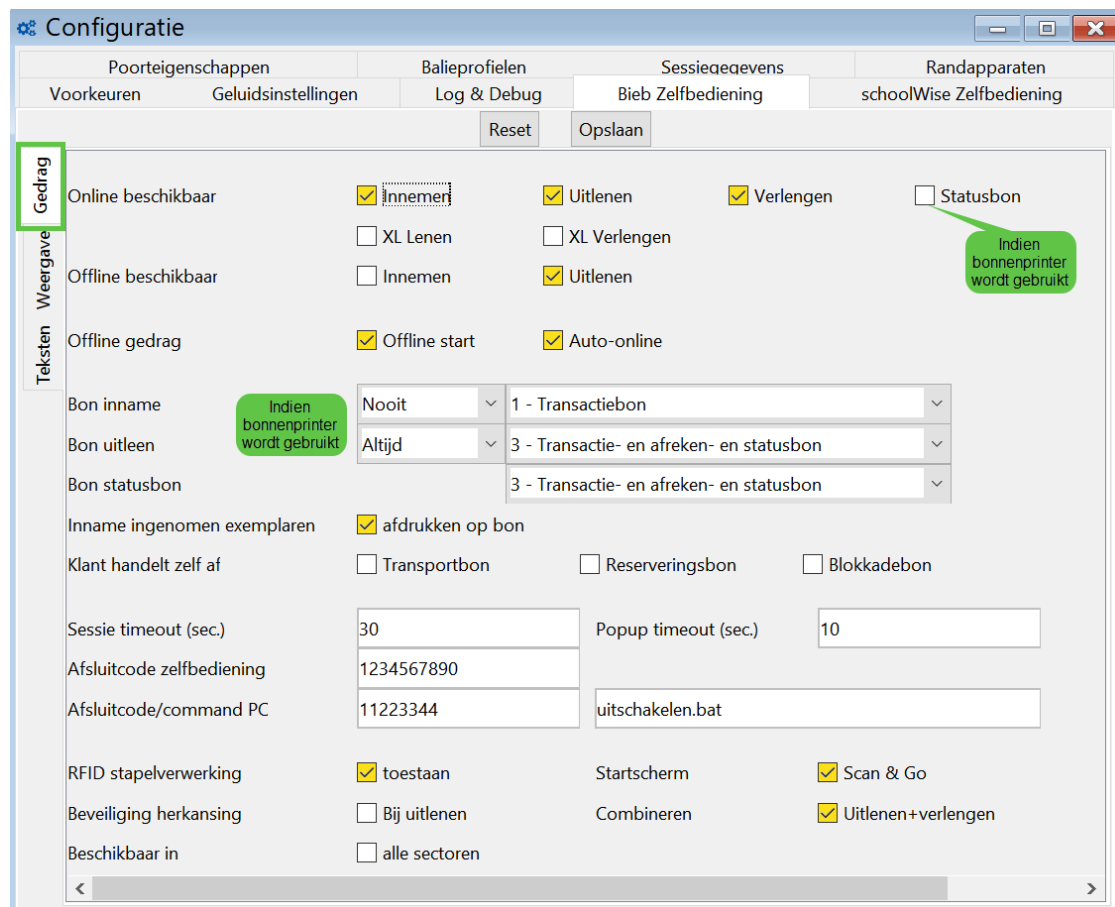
Configuratie

Poorteigenschappen | Balieprofielen | Sessiegegevens | Randapparaten
Voorkeuren | Geluidsinstellingen | Log & Debug | Bieb Zelfbediening | schoolWise Zelfbediening

Reset Opslaan

Gedrag
Weergave
Teksten

Online beschikbaar Innemen Uitlenen Verlengen Statusbon
XL Lenen XL Verlengen
Indien bonnenprinter wordt gebruikt
Offline beschikbaar Innemen Uitlenen

Offline gedrag Offline start Auto-online

Bon inname Nooit 1 - Transactiebon
Indien bonnenprinter wordt gebruikt
Bon uitleen Altijd 3 - Transactie- en afreken- en statusbon
Bon statusbon 3 - Transactie- en afreken- en statusbon
Inname ingenomen exemplaren afdrukken op bon
Klant handelt zelf af Transportbon Reserveringsbon Blokkadebon

Sessie timeout (sec.) 30 Popup timeout (sec.) 10
Afsluitcode zelfbediening 1234567890
Afsluitcode/command PC 11223344 uitschakelen.bat

RFID stapelverwerking toestaan Startscherm Scan & Go
Beveiliging herkansing Bij uitlenen Combineren Uitlenen+verlengen
Beschikbaar in alle sectoren